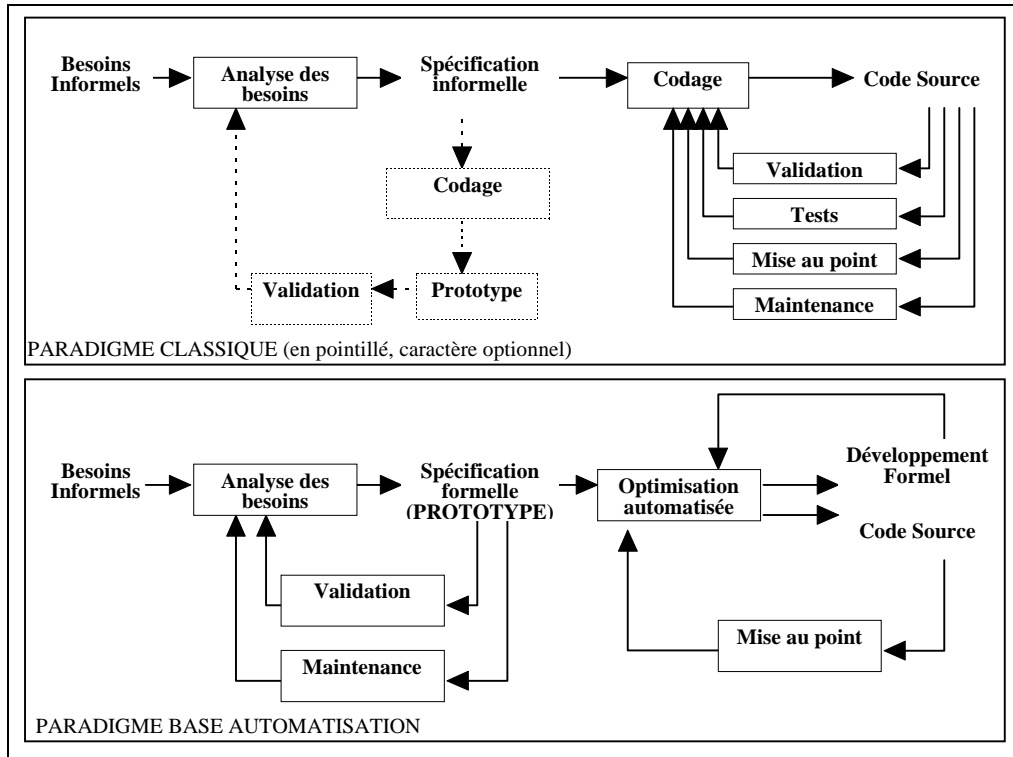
Besoins Informels

Analyse des besoins

Spécification informelle

Codage

Code Source

Codage

Validation

Tests

Mise au point

Maintenance

Validation

Prototype

PARADIGME CLASSIQUE (en pointillé, caractère optionnel)

Besoins Informels

Analyse des besoins

Spécification formelle (PROTOTYPE)

Optimisation automatisée

Développement Formel

Code Source

Validation

Maintenance

Mise au point

PARADIGME BASE AUTOMATISATION